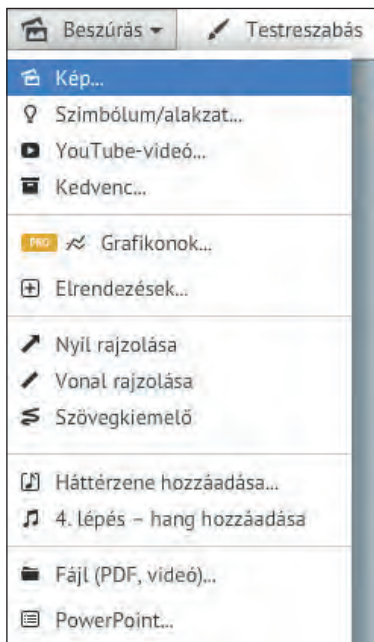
Beszúrás ▾ Testreszabás

Kép...
Szimbólum/alakzat...
YouTube-videó...
Kedvenc...

PRO Grafikonok...

Elrendezések...

Nyíl rajzolása
Vonal rajzolása
Szövegkiemelő

Háttérzene hozzáadása...
4. lépés – hang hozzáadása

Fájl (PDF, videó)...

PowerPoint...